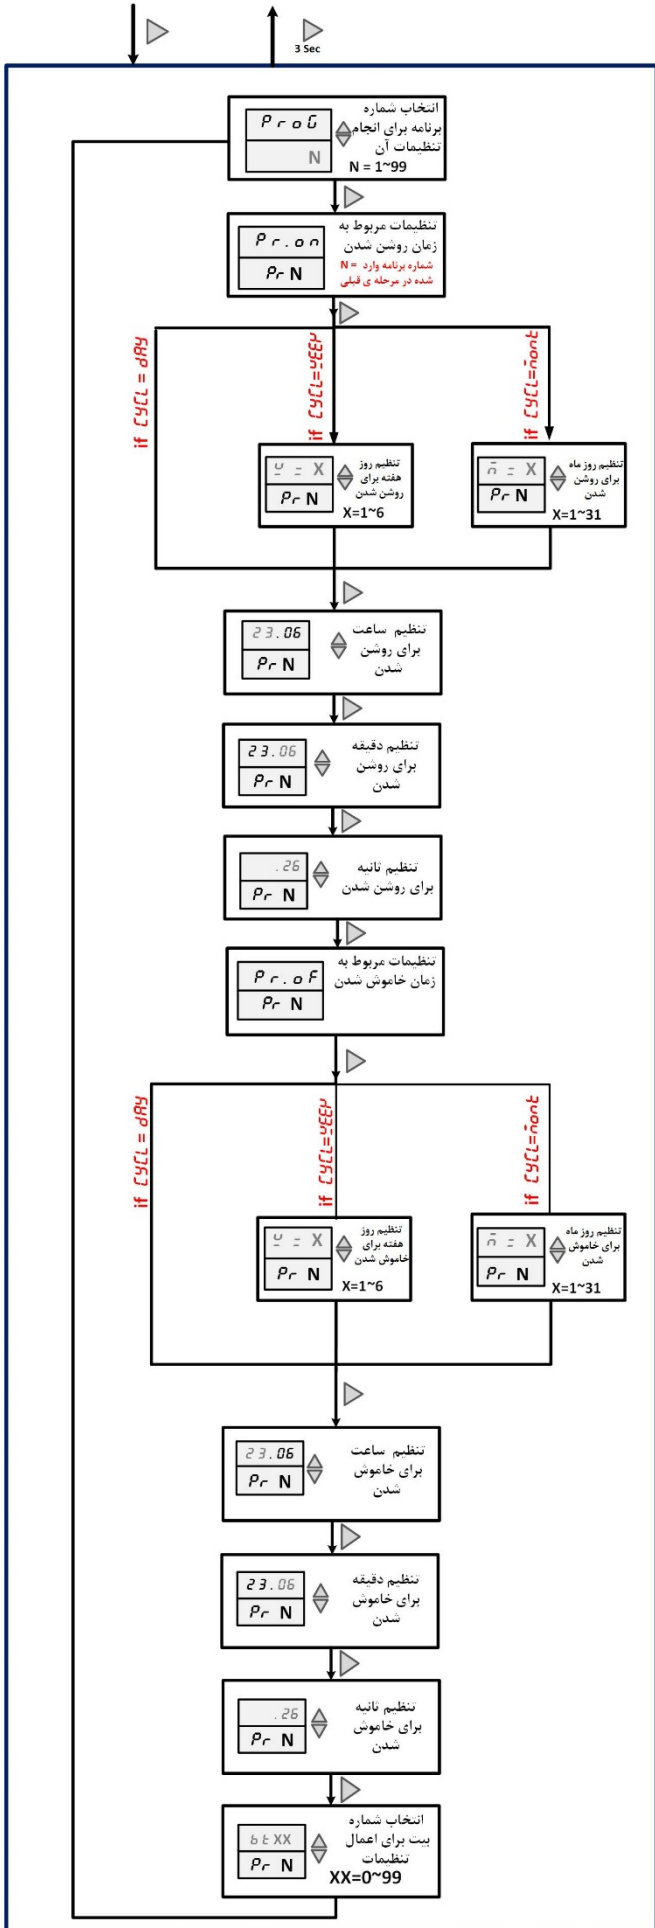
3 Sec

ProG
N
انتخاب شماره برنامه برای انجام تنظیمات آن
N = 1~99

Pr.on
Pr N
تنظیمات مربوط به زمان روشن شدن
N = شماره برنامه وارد شده در مرحله ی قبلی

if CYCL = dAY
if CYCL=YEEP
if CYCL=mont

X
Pr N
تنظیم روز هفته برای روشن شدن
X=1~6

X
Pr N
تنظیم روز ماه برای روشن شدن
X=1~31

23.06
Pr N
تنظیم ساعت برای روشن شدن

23.06
Pr N
تنظیم دقیقه برای روشن شدن

.26
Pr N
تنظیم ثانیه برای روشن شدن

Pr.oF
Pr N
تنظیمات مربوط به زمان خاموش شدن

if CYCL = dAY
if CYCL=YEEP
if CYCL=mont

X
Pr N
تنظیم روز هفته برای خاموش شدن
X=1~6

X
Pr N
تنظیم روز ماه برای خاموش شدن
X=1~31

23.06
Pr N
تنظیم ساعت برای خاموش شدن

23.06
Pr N
تنظیم دقیقه برای خاموش شدن

.26
Pr N
تنظیم ثانیه برای خاموش شدن

bt XX
Pr N
انتخاب شماره بیت برای اعمال تنظیمات
XX=0~99